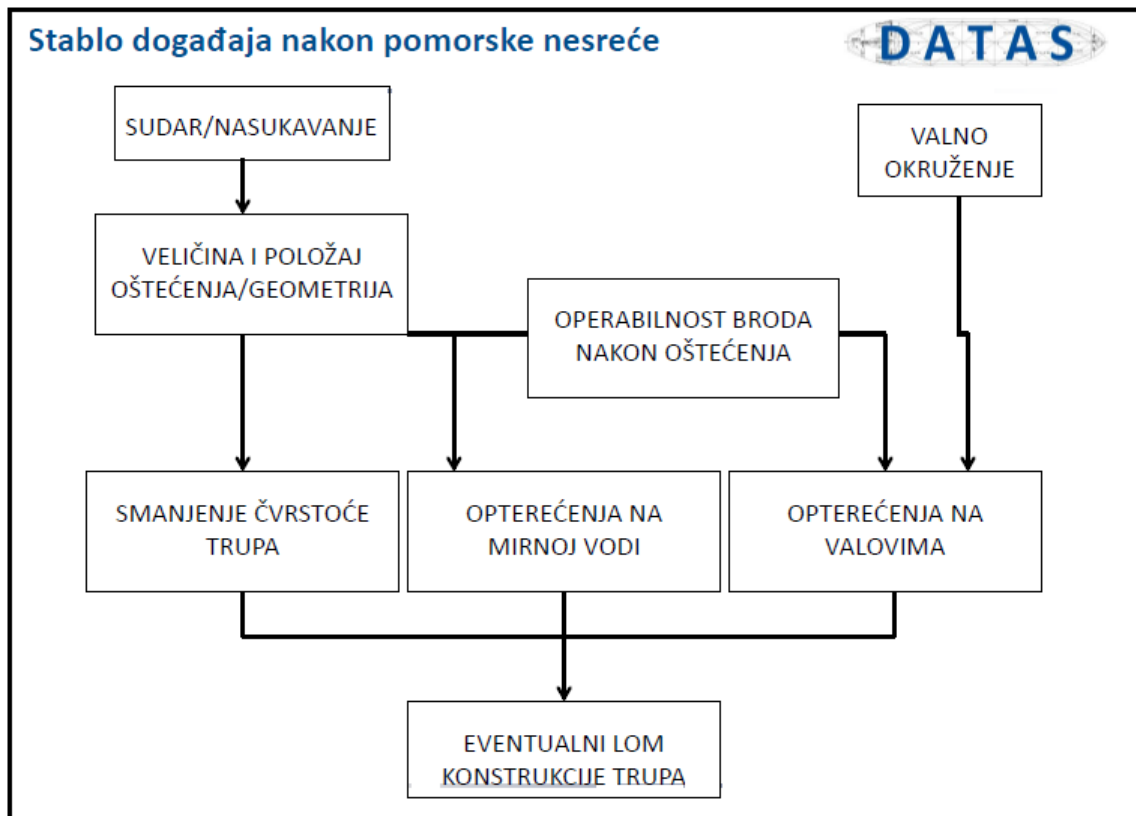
Stablo događaja nakon pomorske nesreće

DATAS

SUDAR/NASUKAVANJE

VALNO OKRUŽENJE

VELIČINA I POLOŽAJ OŠTEĆENJA/GEOMETRIJA

OPERABILNOST BRODA NAKON OŠTEĆENJA

SMANJENJE ČVRSTOĆE TRUPA

OPTEREĆENJA NA MIRNOJ VODI

OPTEREĆENJA NA VALOVIMA

EVENTUALNI LOM KONSTRUKCIJE TRUPA